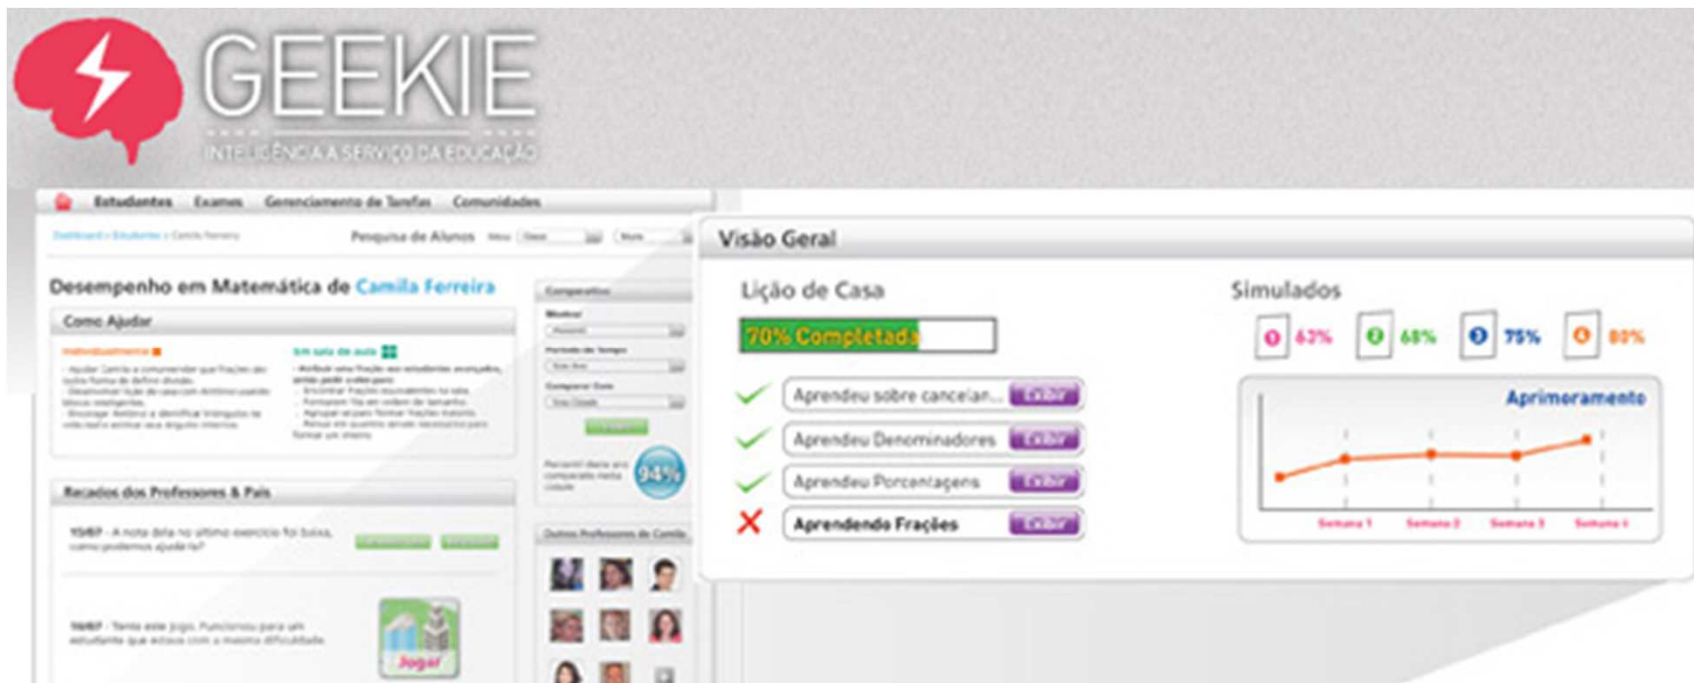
GEEKIE
INTELIGÊNCIA A SERVIÇO DA EDUCAÇÃO

Estudantes Exames Gerenciamento de Tarefas Comunidades

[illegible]

Pesquisa de Alunos

Desempenho em Matemática de Camila Ferreira

Como Ajudar

Individualmente

Em sala de aula

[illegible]

Recados dos Professores & Pais

15/07 - A nota dela no último exercício foi baixa, como podemos ajudá-la?

16/07 - Tente este jogo. Funcionou para um estudante que estava com a mesma dificuldade.

Jogar

Comparativo

94%

Outros Professores de Camila

Visão Geral

Lição de Casa

70% Completado

Aprendeu sobre cancelar... Exibir

Aprendeu Denominadores Exibir

Aprendeu Porcentagens Exibir

Aprendendo Frações Exibir

Simulados

1 63%
2 68%
3 75%
4 80%

Aprimoramento

Semana 1 Semana 2 Semana 3 Semana 4